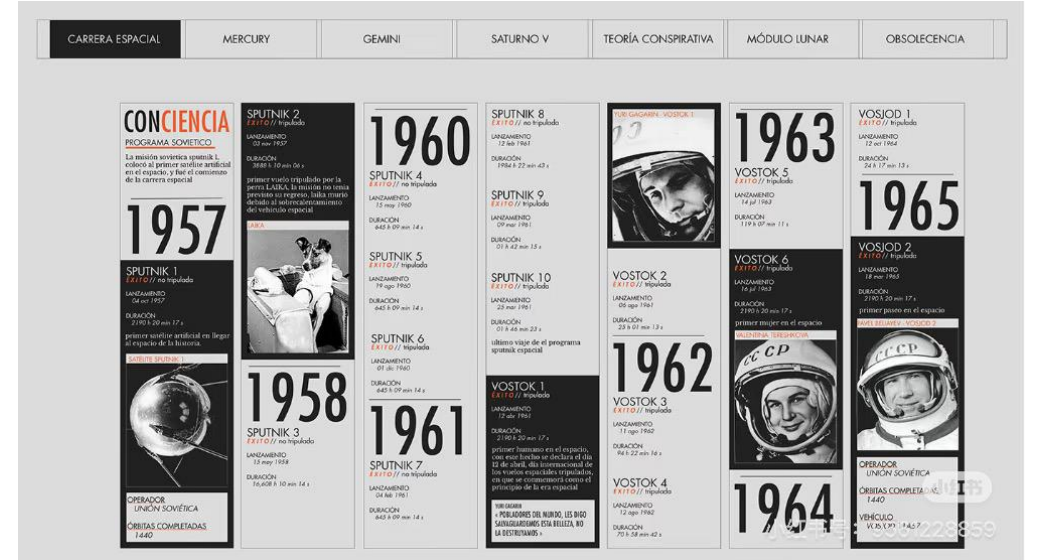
CARRERA ESPACIAL | MERCURY | GEMINI | SATURNO V | TEORÍA CONSPIRATIVA | MÓDULO LUNAR | OBSOLECENCIA

CONCIENCIA
PROGRAMA SOVIETICO
La misión soviética sputnik 1, colocó al primer satélite artificial en el espacio, y fué el comienzo de la carrera espacial

1957

SPUTNIK 1
ÉXITO // no tripulado
LANZAMIENTO
04 oct 1957
DURACIÓN
2190 h 20 min 17 s
primer satélite artificial en llegar al espacio de la historia.
SATELITE SPUTNIK 1

OPERADOR
UNIÓN SOVIÉTICA
ÓRBITAS COMPLETADAS
1440

SPUTNIK 2
ÉXITO // tripulado
LANZAMIENTO
03 nov 1957
DURACIÓN
3888 h 30 min 06 s
primer vuelo tripulado por la perra LAIKA, la misión no tenia previsto su regreso, laika murió debido al sobrecalentamiento del vehículo espacial
LAIKA

1958

SPUTNIK 3
ÉXITO // no tripulado
LANZAMIENTO
15 may 1958
DURACIÓN
16,608 h 10 min 14 s

1960

SPUTNIK 4
ÉXITO // no tripulado
LANZAMIENTO
15 may 1960
DURACIÓN
645 h 09 min 14 s

SPUTNIK 5
ÉXITO // tripulado
LANZAMIENTO
19 ago 1960
DURACIÓN
645 h 09 min 14 s

SPUTNIK 6
ÉXITO // tripulado
LANZAMIENTO
01 dic 1960
DURACIÓN
645 h 09 min 14 s

1961

SPUTNIK 7
ÉXITO // no tripulado
LANZAMIENTO
04 feb 1961
DURACIÓN
645 h 09 min 14 s

SPUTNIK 8
ÉXITO // no tripulado
LANZAMIENTO
12 feb 1961
DURACIÓN
1984 h 22 min 43 s

SPUTNIK 9
ÉXITO // tripulado
LANZAMIENTO
09 mar 1961
DURACIÓN
01 h 42 min 15 s

SPUTNIK 10
ÉXITO // tripulado
LANZAMIENTO
25 mar 1961
DURACIÓN
01 h 46 min 25 s
último viaje de el programa sputnik espacial

VOSTOK 1
ÉXITO // tripulado
LANZAMIENTO
12 abr 1961
DURACIÓN
2190 h 20 min 17 s
primer humano en el espacio, con este hecho se declara el día 12 de abril, día internacional de los vuelos espaciales tripulados, en que se conmemora como el principio de la era espacial
YURI GAGARIN
« POBLADORES DEL MUNDO, LES DIGO SALVAGUARDEMOS ESTA BELLEZA, NO LA DESTRUYAMOS »

YURI GAGARIN - VOSTOK 1

VOSTOK 2
ÉXITO // tripulado
LANZAMIENTO
06 ago 1961
DURACIÓN
25 h 01 min 13 s

1962

VOSTOK 3
ÉXITO // tripulado
LANZAMIENTO
11 ago 1962
DURACIÓN
94 h 22 min 16 s

VOSTOK 4
ÉXITO // tripulado
LANZAMIENTO
12 ago 1962
DURACIÓN
70 h 58 min 42 s

1963

VOSTOK 5
ÉXITO // tripulado
LANZAMIENTO
14 jul 1963
DURACIÓN
119 h 07 min 11 s

VOSTOK 6
ÉXITO // tripulado
LANZAMIENTO
16 jul 1963
DURACIÓN
2190 h 20 min 17 s
primer mujer en el espacio
VALENTINA TERESHKOVA

1964

VOSJOD 1
ÉXITO // tripulado
LANZAMIENTO
12 oct 1964
DURACIÓN
24 h 17 min 15 s

1965

VOSJOD 2
ÉXITO // tripulado
LANZAMIENTO
18 mar 1965
DURACIÓN
2190 h 20 min 17 s
primer paseo en el espacio
PAVEL BELIAYEV - VOSJOD 2

OPERADOR
UNIÓN SOVIÉTICA
ÓRBITAS COMPLETADAS
1440
VEHÍCULO
VOSJOD 1 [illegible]

小红书
小红书号：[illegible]228859